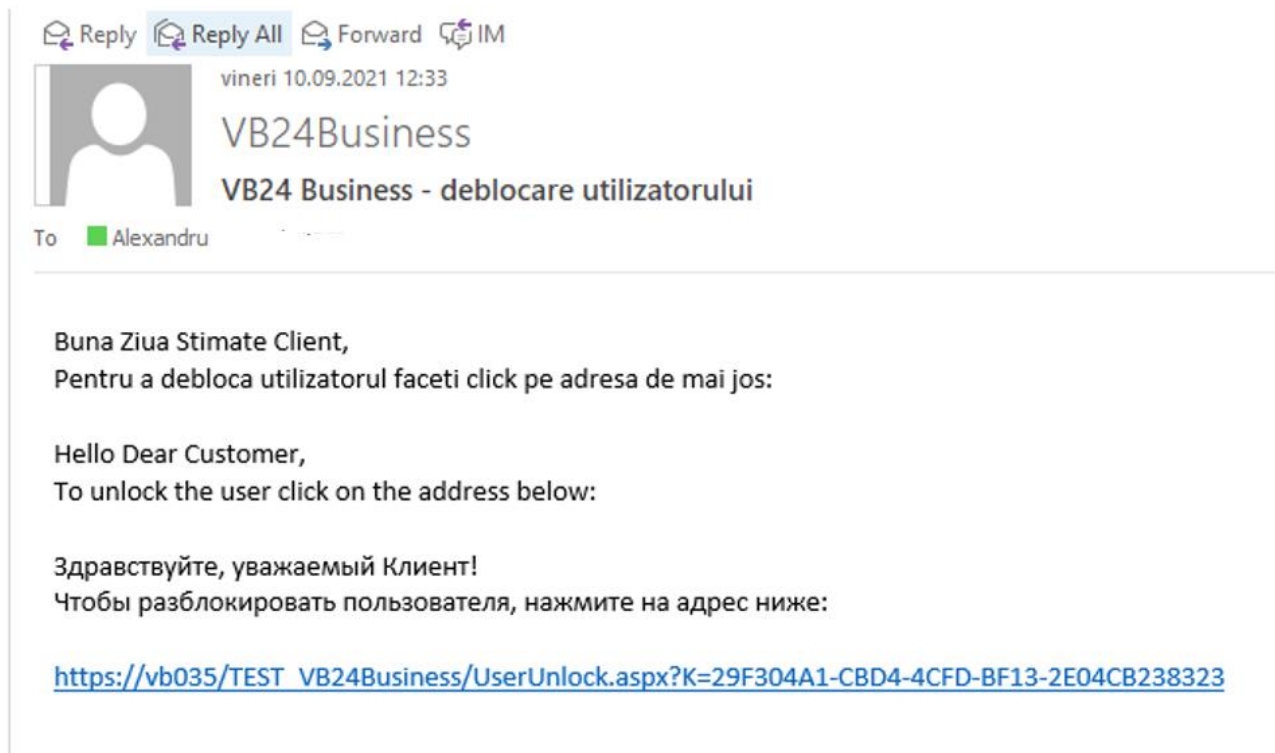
Reply Reply All Forward IM

vineri 10.09.2021 12:33

VB24Business

VB24 Business - deblocare utilizatorului

To Alexandru

Buna Ziua Stimate Client,
Pentru a debloca utilizatorul faceti click pe adresa de mai jos:

Hello Dear Customer,
To unlock the user click on the address below:

Здравствуйте, уважаемый Клиент!
Чтобы разблокировать пользователя, нажмите на адрес ниже:

https://vb035/TEST_VB24Business/UserUnlock.aspx?K=29F304A1-CBD4-4CFD-BF13-2E04CB238323